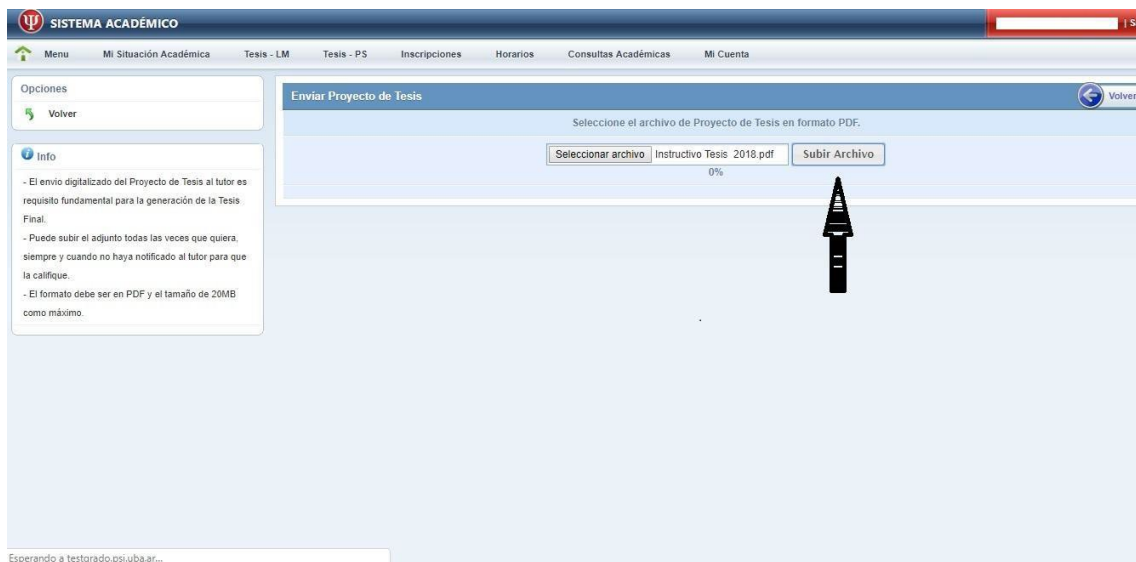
SISTEMA ACADÉMICO

| S

Menu Mi Situación Académica Tesis - LM Tesis - PS Inscripciones Horarios Consultas Académicas Mi Cuenta

Opciones

Volver

Info

- El envio digitalizado del Proyecto de Tesis al tutor es requisito fundamental para la generación de la Tesis Final.
- Puede subir el adjunto todas las veces que quiera, siempre y cuando no haya notificado al tutor para que la califique.
- El formato debe ser en PDF y el tamaño de 20MB como máximo.

Enviar Proyecto de Tesis

Volver

Seleccione el archivo de Proyecto de Tesis en formato PDF.

Seleccionar archivo Instructivo Tesis 2018.pdf Subir Archivo

0%

Esperando a testorado.psi.uba.ar...